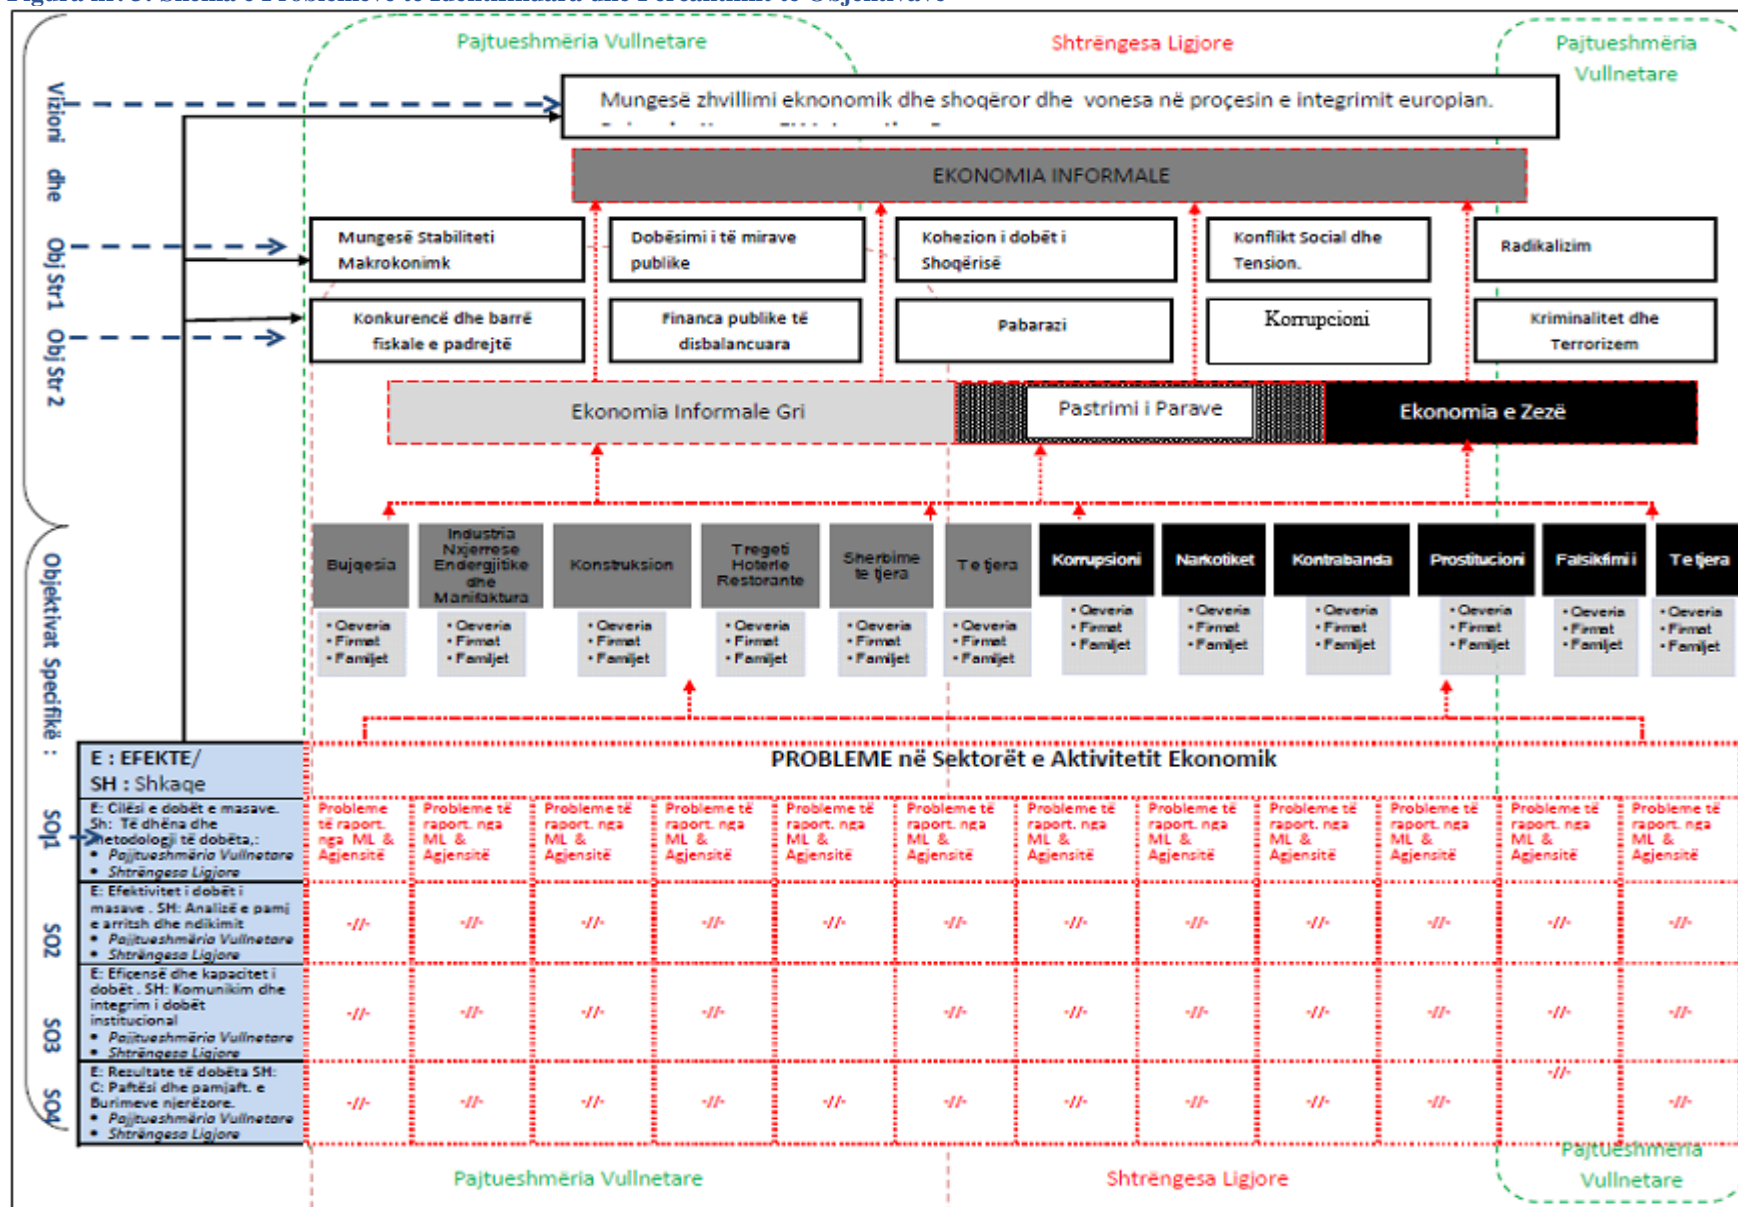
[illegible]

Pajtueshmëria Vullnetare

Shtrëngesa Ligjore

Pajtueshmëria Vullnetare

Vizioni dhe Obj Str1 Obj Str 2

Mungesë zhvillimi eknonomik dhe shoqëror dhe vonesa në proçesin e integrimit europian.

EKONOMIA INFORMALE

Mungesë Stabiliteti Makrokonimk

Dobësimi i të mirave publike

Kohezion i dobët i Shoqërisë

Konflikt Social dhe Tension.

Radikalizim

Konkurencë dhe barrë fiskale e padrejtë

Financa publike të disbalancuara

Pabarazi

Korrupcioni

Kriminalitet dhe Terrorizem

Ekonomia Informale Gri

Pastrimi i Parave

Ekonomia e Zezë

| Bujqesia | Industria Nxjerrese Endergjitike dhe Manifaktura | Konstruksion | Tregeti Hoterle Restorante | Sherbime te tjera | Te tjera | Korrupsioni | Narkotiket | Kontrabanda | Prostitucioni | Falsikfimi i | Te tjera |
|---|---|---|---|---|---|---|---|---|---|---|---|
| • Qeveria • Firmat • Familjet | • Qeveria • Firmat • Familjet | • Qeveria • Firmat • Familjet | • Qeveria • Firmat • Familjet | • Qeveria • Firmat • Familjet | • Qeveria • Firmat • Familjet | • Qeveria • Firmat • Familjet | • Qeveria • Firmat • Familjet | • Qeveria • Firmat • Familjet | • Qeveria • Firmat • Familjet | • Qeveria • Firmat • Familjet | • Qeveria • Firmat • Familjet |

Objektivat Specifikë :

E : EFEKTE/
SH : Shkaqe

PROBLEME në Sektorët e Aktivitetit Ekonomik

SOj1
E: Cilësi e dobët e masave. Sh: Të dhëna dhe metodologji të dobëta,:
• Pajtueshmëria Vullnetare
• Shtrëngesa Ligjore

Probleme të raport. nga ML & Agjensitë (×12)

SO2
E: Efektivitet i dobët i masave . SH: Analizë e pamj e arritsh dhe ndikimit
• Pajtueshmëria Vullnetare
• Shtrëngesa Ligjore

-//- (×12)

SO3
E: Eficensë dhe kapacitet i dobët . SH: Komunikim dhe integrim i dobët institucional
• Pajtueshmëria Vullnetare
• Shtrëngesa Ligjore

-//- (×11)

SO4
E: Rezultate të dobëta SH: C: Paftësi dhe pamjaft. e Burimeve njerëzore.
• Pajtueshmëria Vullnetare
• Shtrëngesa Ligjore

-//- (×12)

Pajtueshmëria Vullnetare

Shtrëngesa Ligjore

Pajtueshmëria Vullnetare